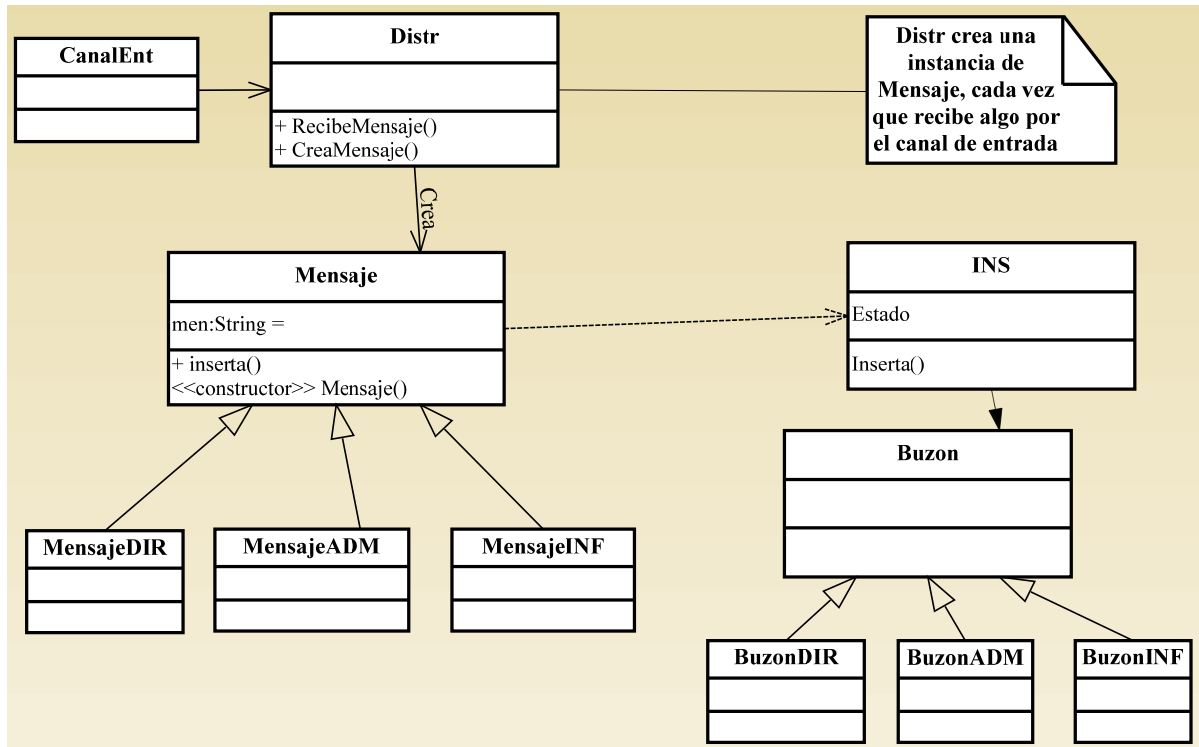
CanalEnt

Distr

+ RecibeMensaje()
+ CreaMensaje()

Distr crea una instancia de Mensaje, cada vez que recibe algo por el canal de entrada

Crea

Mensaje

men:String =

+ inserta()
<<constructor>> Mensaje()

INS

Estado

Inserta()

Buzon

MensajeDIR

MensajeADM

MensajeINF

BuzonDIR

BuzonADM

BuzonINF